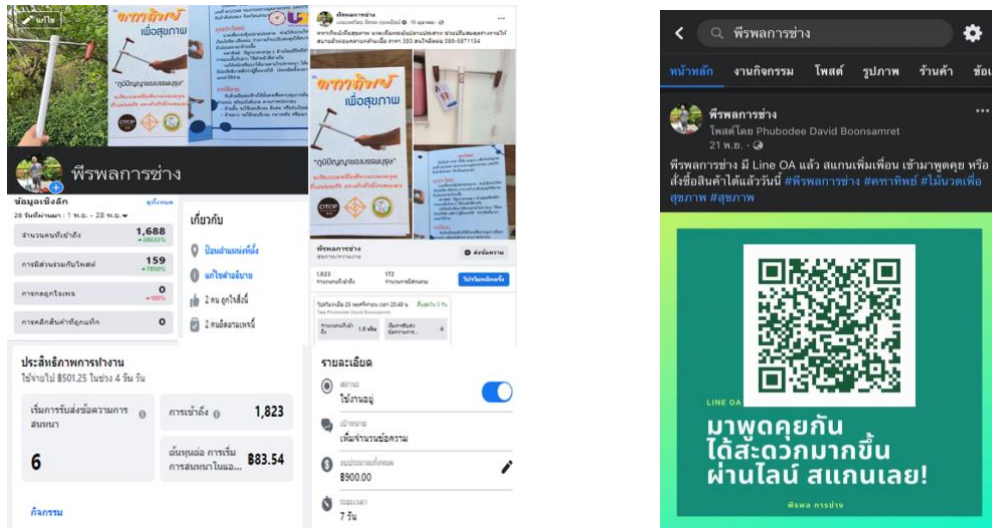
แก้ไข

คทาทิพย์ เพื่อสุขภาพ

"ภูมิปัญญาของบรรพบุรุษ"

พีรพลการช่าง

ข้อมูลเชิงลึก
26 วันที่ผ่านมา : 1 พ.ย. - 28 พ.ย.

| | |
|---|---|
| จำนวนคนที่เข้าถึง | 1,688 |
| การมีส่วนร่วมกับโพสต์ | 159 |
| การกดถูกใจเพจ | 0 |
| การคลิกลิงก์ | 0 |

เกี่ยวกับ
ป้อนตำแหน่งที่ตั้ง
แก้ไขคำอธิบาย
2 คน ถูกใจสิ่งนี้
2 คนติดตามเพจนี้

พีรพลการช่าง
คทาทิพย์ เพื่อสุขภาพ

พีรพลการช่าง
1,823 172
ไปที่โฆษณาถัดไป
1.8 พัน 6

ประสิทธิภาพการทำงาน
ใช้จ่ายไป ฿501.25 ในช่วง 4 วัน วัน

เริ่มการรับส่งข้อความการสนทนา
6

การเข้าถึง 1,823

ต้นทุนต่อ การเริ่มการสนทนาในแอ... ฿83.54

กิจกรรม

รายละเอียด
สถานะ
ใช้งานอยู่
เป้าหมาย
เพิ่มจำนวนข้อความ
งบประมาณทั้งหมด
฿900.00
ระยะเวลา
7 วัน

พีรพลการช่าง
หน้าหลัก งานกิจกรรม โพสต์ รูปภาพ ร้านค้า ข้อ

พีรพลการช่าง
โพสต์โดย Phubodee David Boonsamret
21 พ.ย.

พีรพลการช่าง มี Line OA แล้ว สแกนเพิ่มเพื่อน เข้ามาพูดคุย หรือสั่งซื้อสินค้าได้แล้ววันนี้ #พีรพลการช่าง #คทาทิพย์ #ไม้นวดเพื่อสุขภาพ #สุขภาพ

LINE OA
มาพูดคุยกัน ได้สะดวกมากขึ้น ผ่านไลน์ สแกนเลย!
พีรพล การช่าง